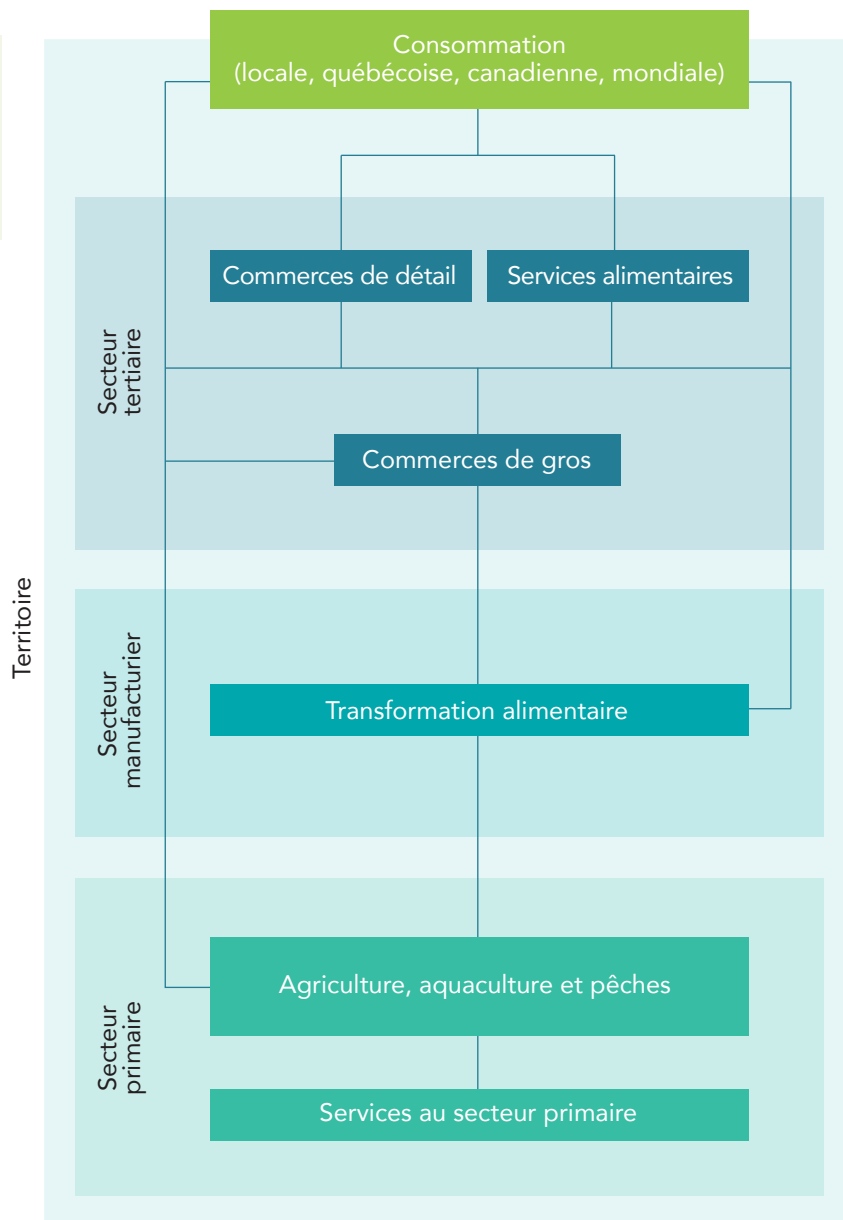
Territoire

Consommation
(locale, québécoise, canadienne, mondiale)

Secteur tertiaire

Commerces de détail

Services alimentaires

Commerces de gros

Secteur manufacturier

Transformation alimentaire

Secteur primaire

Agriculture, aquaculture et pêches

Services au secteur primaire